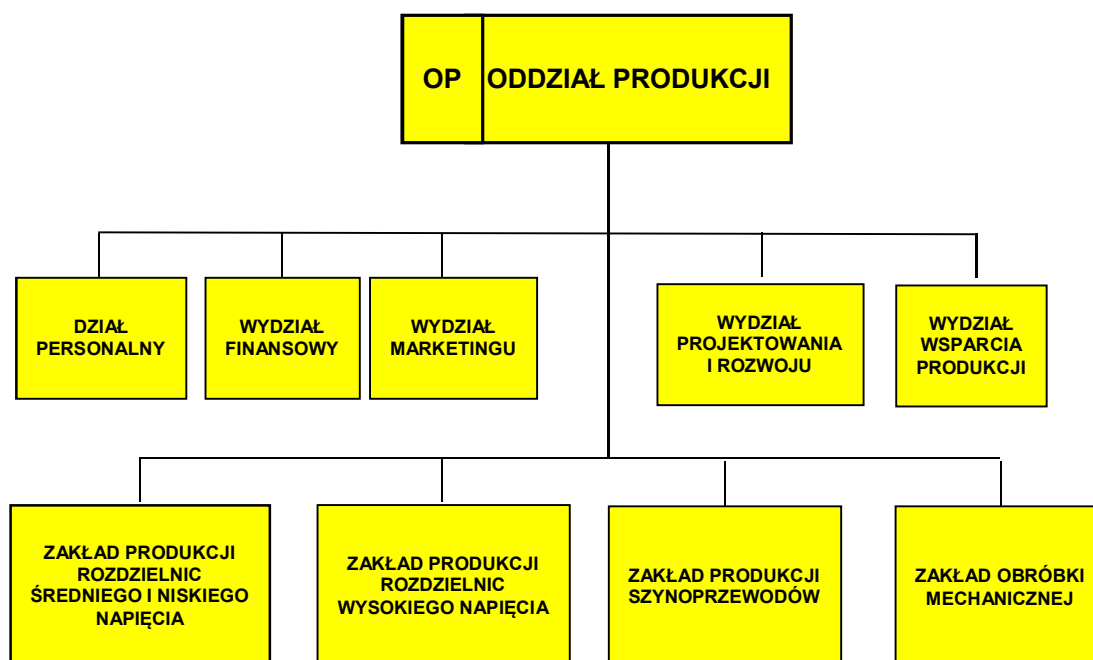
OP ODDZIAŁ PRODUKCJI

DZIAŁ PERSONALNY

WYDZIAŁ FINANSOWY

WYDZIAŁ MARKETINGU

WYDZIAŁ PROJEKTOWANIA I ROZWOJU

WYDZIAŁ WSPARCIA PRODUKCJI

ZAKŁAD PRODUKCJI ROZDZIELNIC ŚREDNIEGO I NISKIEGO NAPIĘCIA

ZAKŁAD PRODUKCJI ROZDZIELNIC WYSOKIEGO NAPIĘCIA

ZAKŁAD PRODUKCJI SZYNOPRZEWODÓW

ZAKŁAD OBRÓBKI MECHANICZNEJ